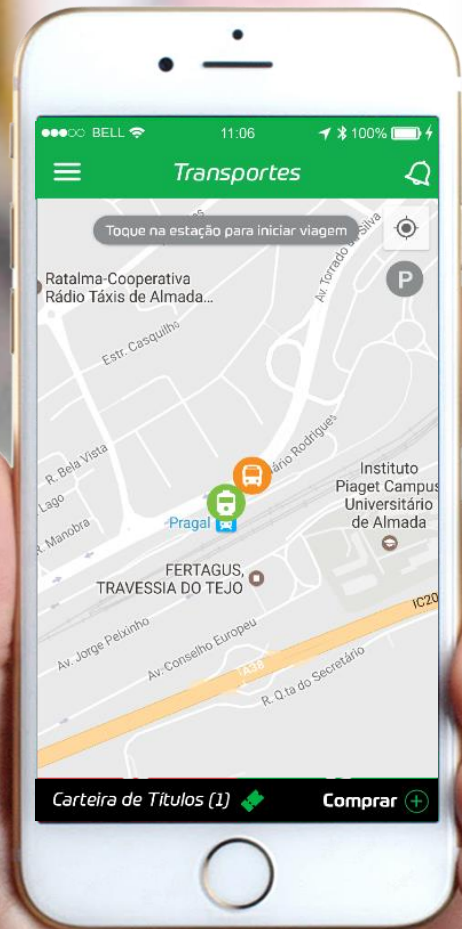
BELL 11:06 100%

Transportes

Toque na estação para iniciar viagem

Ratalma-Cooperativa Rádio Táxis de Almada...

Av. Torrado da Silva

P

Estr. Casquilho

R. Bela Vista

Lago

R. Manobra

ário Rodrigues

Instituto Piaget Campus Universitário de Almada

Pragal

FERTAGUS, TRAVESSIA DO TEJO

Av. Jorge Peixinho

Av. Conselho Europeu

IC20

R. Q.ta do Secretário

Carteira de Títulos (1)

Comprar